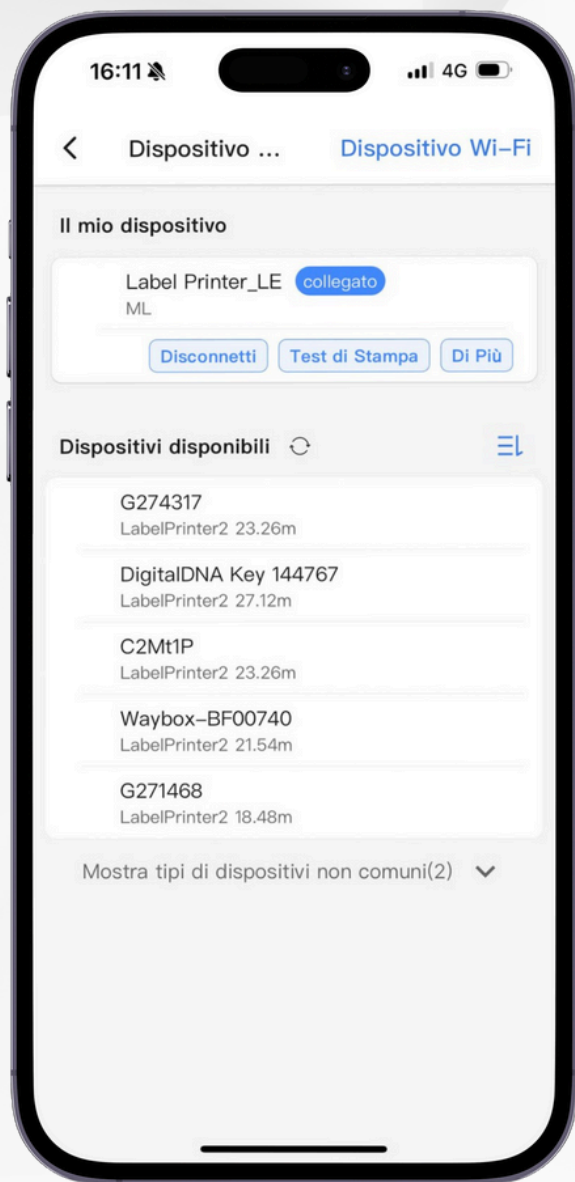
16:11

4G

<

Dispositivo ...

Dispositivo Wi-Fi

Il mio dispositivo

Label Printer_LE collegato
ML

Disconnetti Test di Stampa Di Più

Dispositivi disponibili

G274317
LabelPrinter2 23.26m

DigitalDNA Key 144767
LabelPrinter2 27.12m

C2Mt1P
LabelPrinter2 23.26m

Waybox-BF00740
LabelPrinter2 21.54m

G271468
LabelPrinter2 18.48m

Mostra tipi di dispositivi non comuni(2)